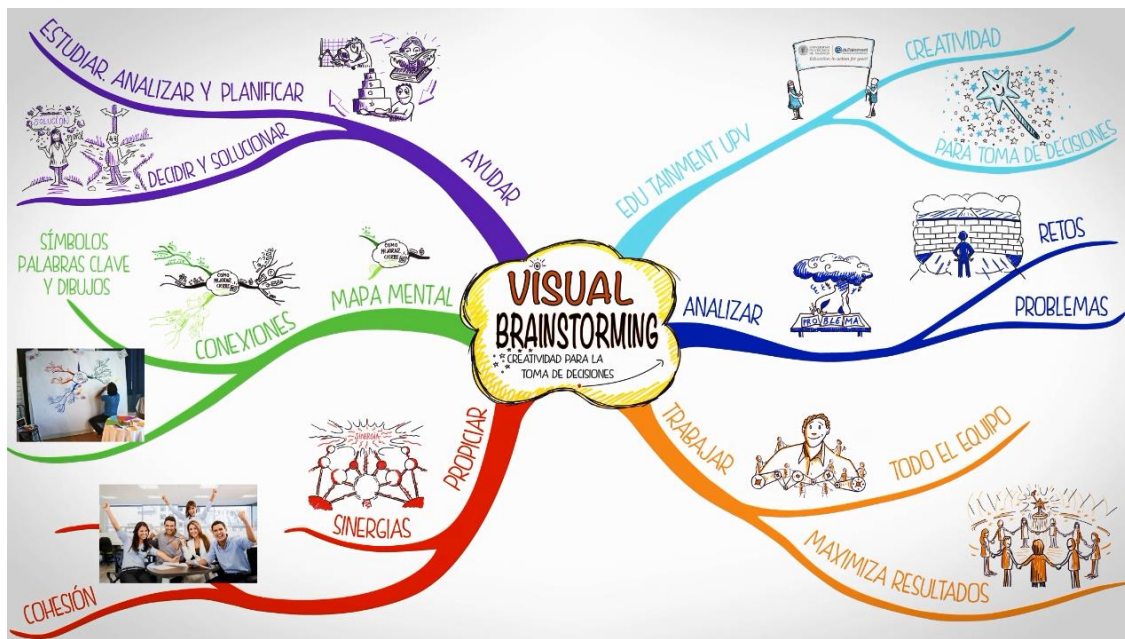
VISUAL
BRAINSTORMING
CREATIVIDAD PARA LA TOMA DE DECISIONES

AYUDAR
ESTUDIAR, ANALIZAR Y PLANIFICAR
DECIDIR Y SOLUCIONAR
SOLUCIÓN

MAPA MENTAL
CONEXIONES
SÍMBOLOS
PALABRAS CLAVE
Y DIBUJOS

PROPICIAR
SINERGIAS
SINERGIA
COHESIÓN

EDU TAINMENT UPV
CREATIVIDAD
PARA TOMA DE DECISIONES

ANALIZAR
RETOS
PROBLEMAS
PROBLEMA

TRABAJAR
TODO EL EQUIPO
MAXIMIZA RESULTADOS